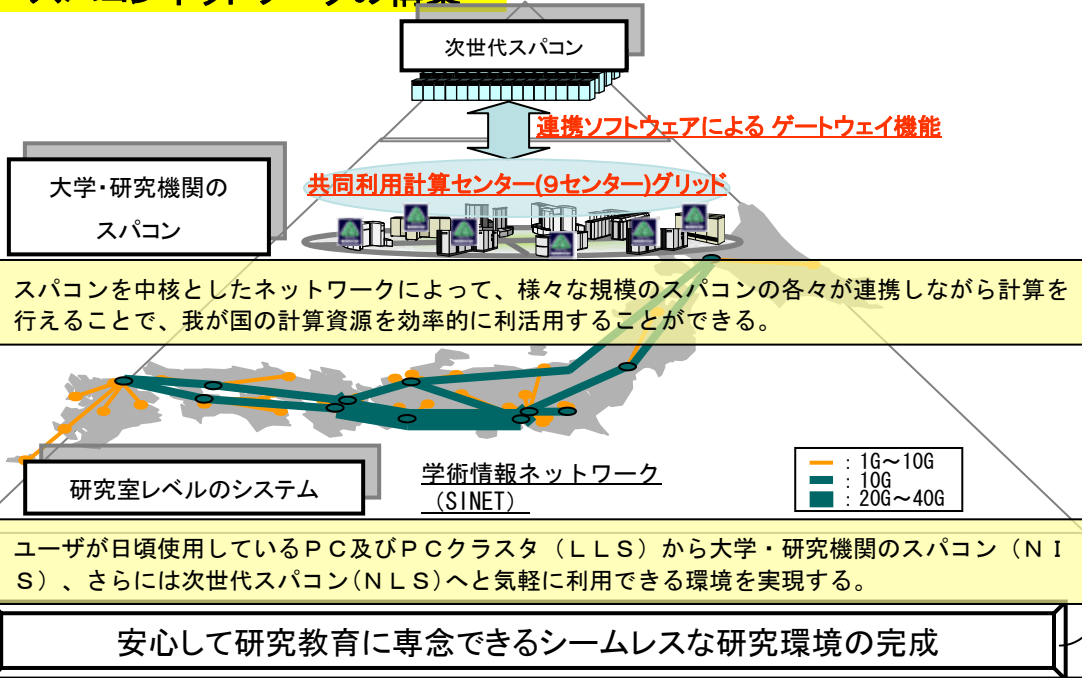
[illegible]

次世代スパコン

連携ソフトウェアによる ゲートウェイ機能

大学・研究機関のスパコン

共同利用計算センター(9センター)グリッド

スパコンを中核としたネットワークによって、様々な規模のスパコンの各々が連携しながら計算を行えることで、我が国の計算資源を効率的に利活用することができる。

研究室レベルのシステム

学術情報ネットワーク（SINET）

: 1G～10G
: 10G
: 20G～40G

ユーザが日頃使用しているＰＣ及びＰＣクラスタ（ＬＬＳ）から大学・研究機関のスパコン（ＮＩＳ）、さらには次世代スパコン(ＮＬＳ)へと気軽に利用できる環境を実現する。

安心して研究教育に専念できるシームレスな研究環境の完成